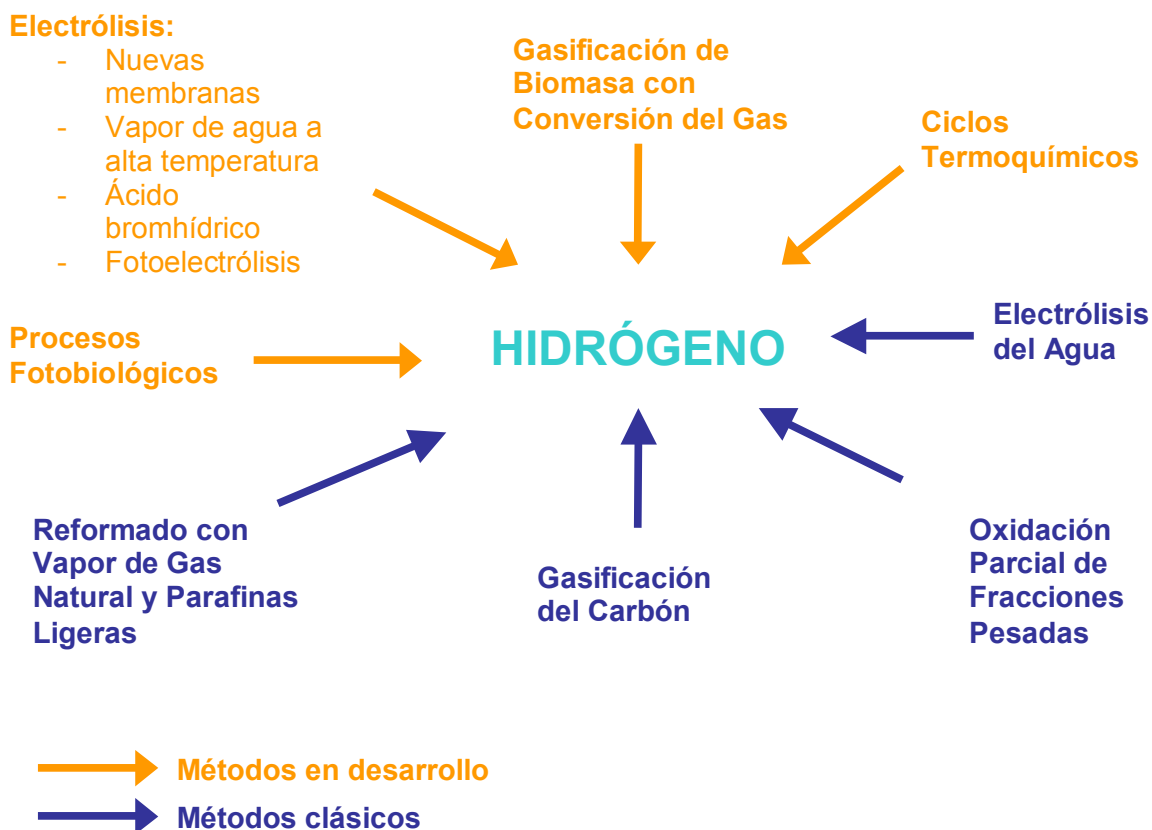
Electrólisis:
- Nuevas membranas
- Vapor de agua a alta temperatura
- Ácido bromhídrico
- Fotoelectrólisis

Gasificación de Biomasa con Conversión del Gas

Ciclos Termoquímicos

Procesos Fotobiológicos

HIDRÓGENO

Electrólisis del Agua

Reformado con Vapor de Gas Natural y Parafinas Ligeras

Gasificación del Carbón

Oxidación Parcial de Fracciones Pesadas

Métodos en desarrollo

Métodos clásicos